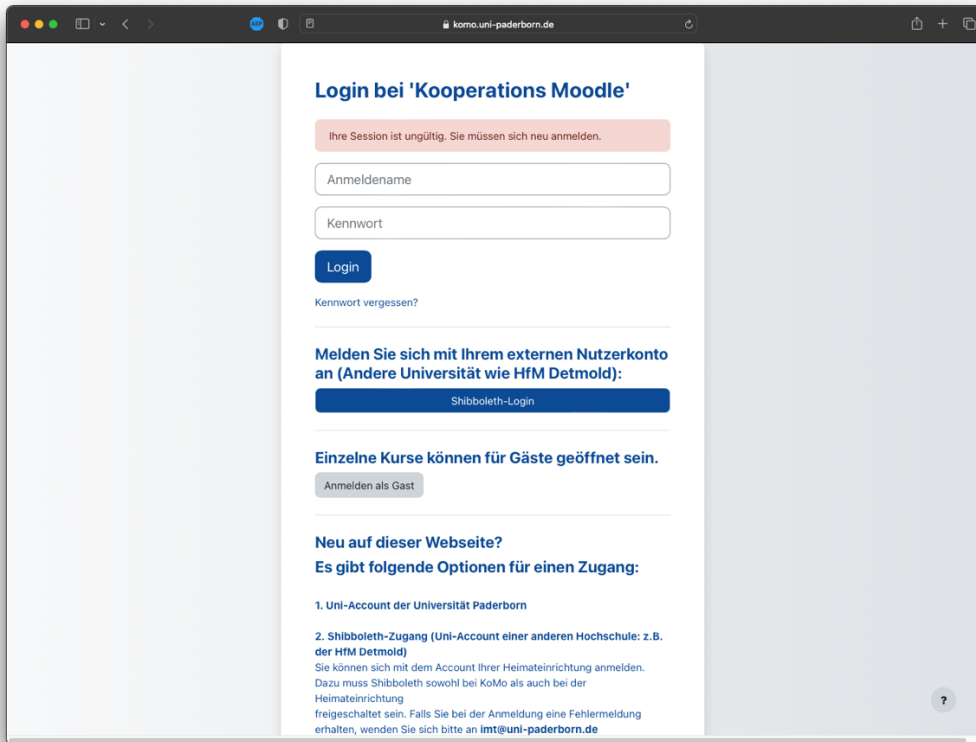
komo.uni-paderborn.de

Login bei 'Kooperations Moodle'

Ihre Session ist ungültig. Sie müssen sich neu anmelden.

Anmeldename

Kennwort

Login

Kennwort vergessen?

Melden Sie sich mit Ihrem externen Nutzerkonto an (Andere Universität wie HfM Detmold):

Shibboleth-Login

Einzelne Kurse können für Gäste geöffnet sein.

Anmelden als Gast

Neu auf dieser Webseite?
Es gibt folgende Optionen für einen Zugang:

1. Uni-Account der Universität Paderborn

2. Shibboleth-Zugang (Uni-Account einer anderen Hochschule: z.B. der HfM Detmold)
Sie können sich mit dem Account Ihrer Heimateinrichtung anmelden. Dazu muss Shibboleth sowohl bei KoMo als auch bei der Heimateinrichtung
freigeschaltet sein. Falls Sie bei der Anmeldung eine Fehlermeldung erhalten, wenden Sie sich bitte an imt@uni-paderborn.de

?